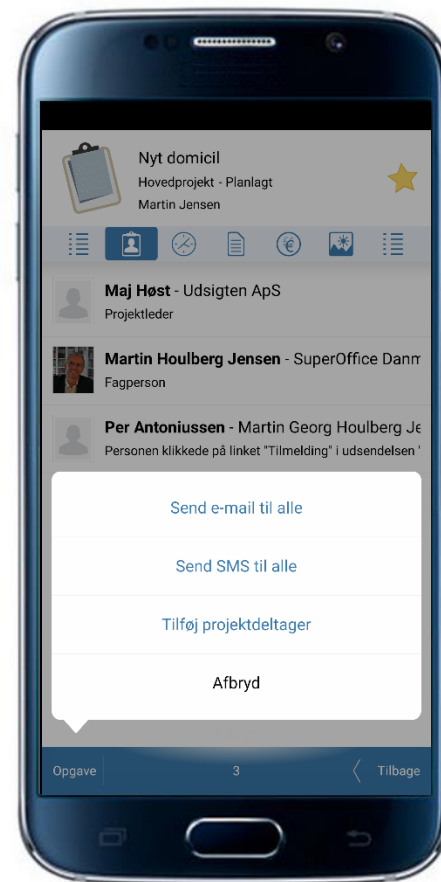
Nyt domicil
Hovedprojekt - Planlagt
Martin Jensen

Maj Høst - Udsigten ApS
Projektleder

Martin Houlberg Jensen - SuperOffice Danm
Fagperson

Per Antoniussen - Martin Georg Houlberg Je
Personen klikkede på linket "Tilmelding" i udsendelsen '

Send e-mail til alle

Send SMS til alle

Tilføj projektdeltager

Afbryd

Opgave 3 Tilbage